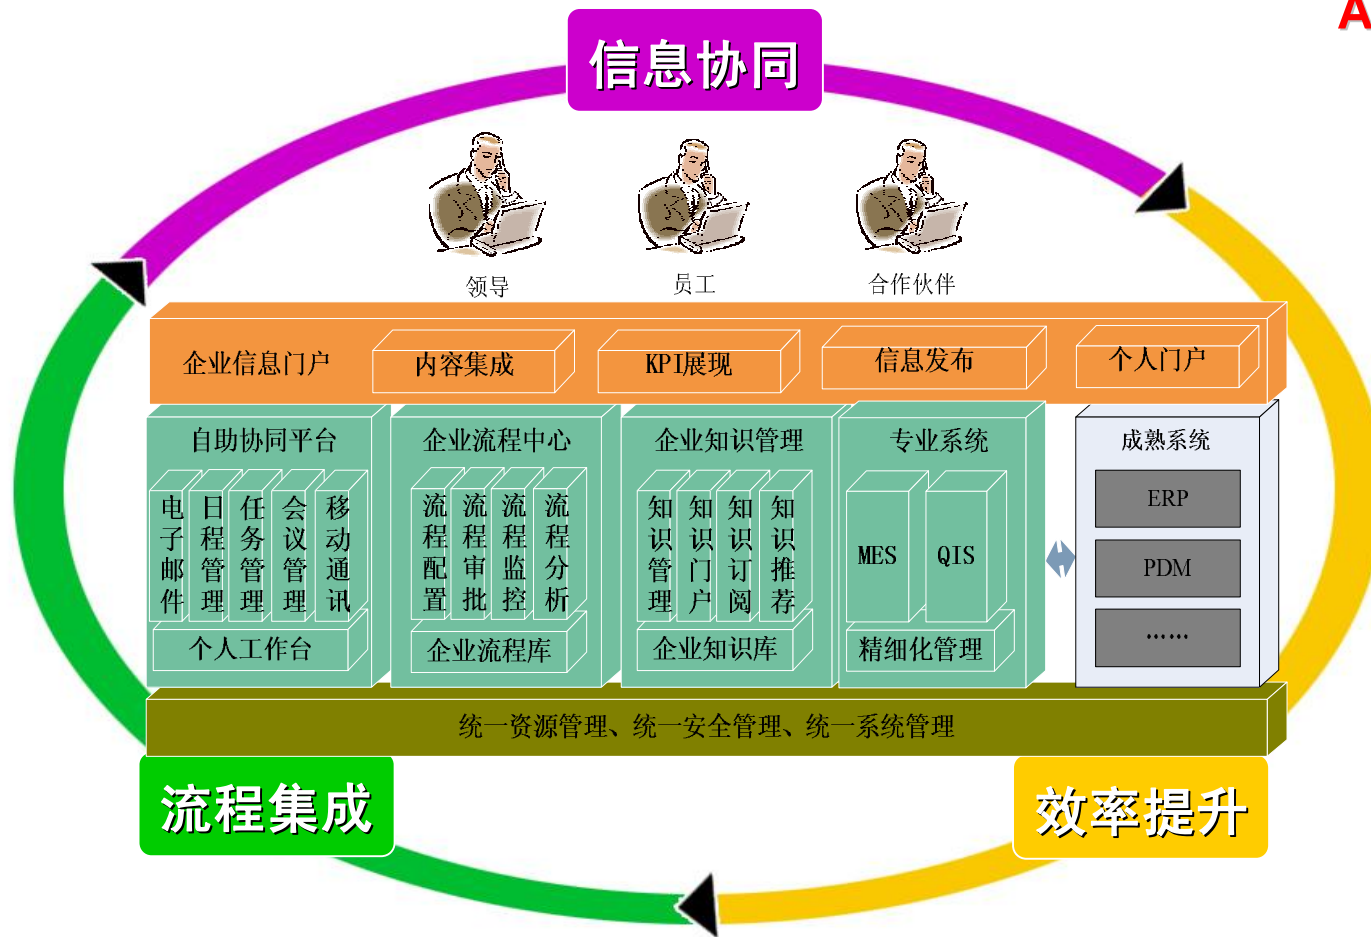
A

信息协同

领导

员工

合作伙伴

企业信息门户

内容集成

KPI展现

信息发布

个人门户

自助协同平台

电子邮件

日程管理

任务管理

会议管理

移动通讯

个人工作台

企业流程中心

流程配置

流程审批

流程监控

流程分析

企业流程库

企业知识管理

知识管理

知识门户

知识订阅

知识推荐

企业知识库

专业系统

MES

QIS

精细化管理

成熟系统

ERP

PDM

……

统一资源管理、统一安全管理、统一系统管理

流程集成

效率提升